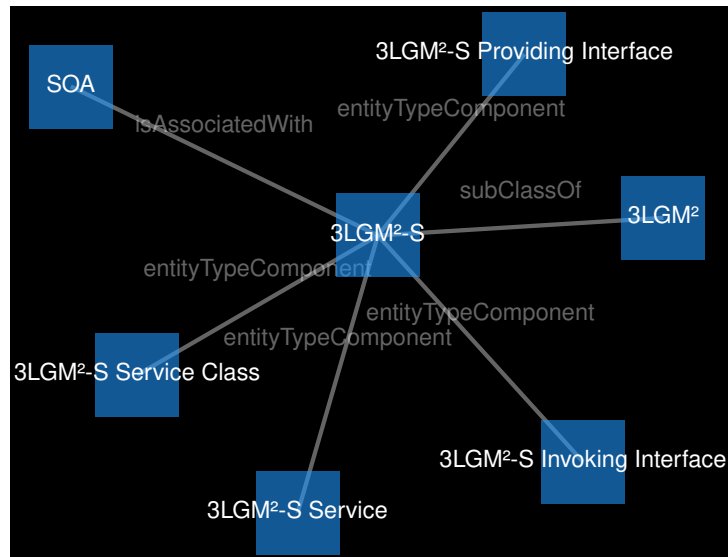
SOA

3LGM²-S Providing Interface

entityTypeComponent

isAssociatedWith

subClassOf

3LGM²

3LGM²-S

entityTypeComponent

entityTypeComponent

entityTypeComponent

3LGM²-S Service Class

3LGM²-S Invoking Interface

3LGM²-S Service